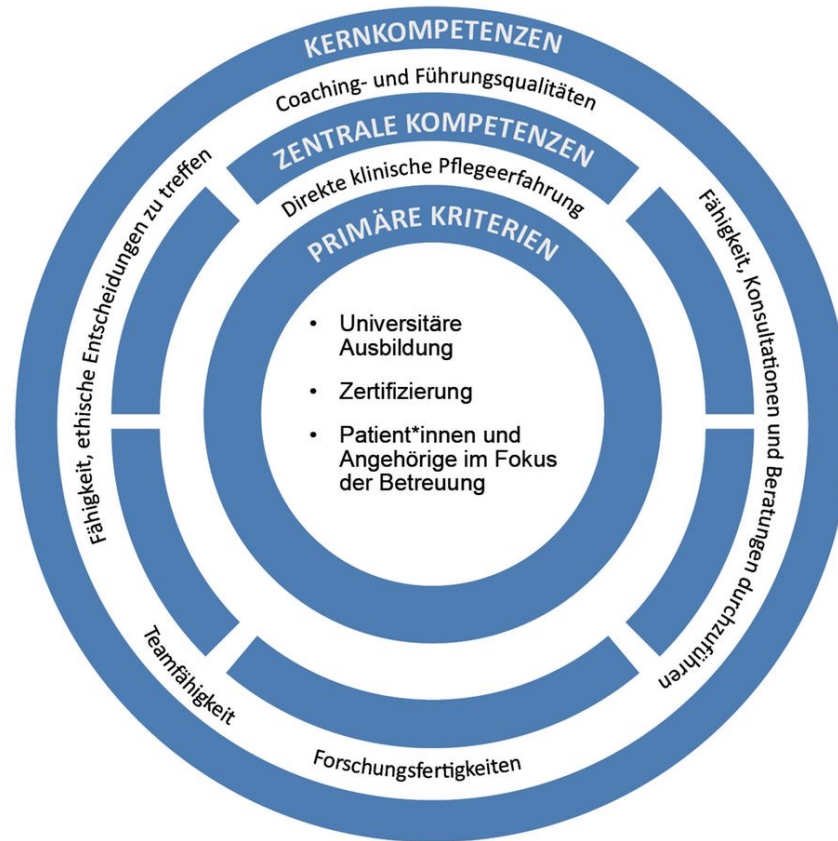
KERNKOMPETENZEN

Coaching- und Führungsqualitäten

ZENTRALE KOMPETENZEN

Direkte klinische Pflegeerfahrung

PRIMÄRE KRITERIEN

- Universitäre Ausbildung
- Zertifizierung
- Patient*innen und Angehörige im Fokus der Betreuung

Fähigkeit, ethische Entscheidungen zu treffen

Fähigkeit, Konsultationen und Beratungen durchzuführen

Teamfähigkeit

Forschungsfertigkeiten